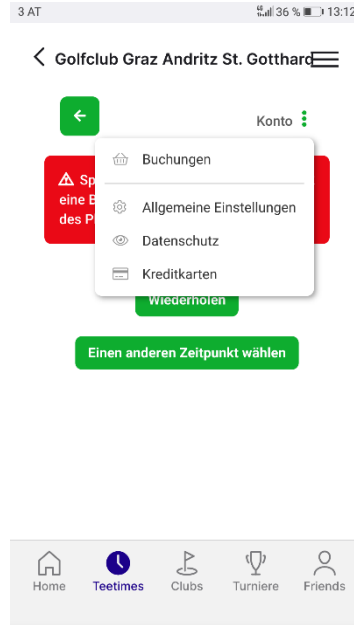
3 AT
36 % 13:12

Golfclub Graz Andritz St. Gotthard

Konto

Sp
eine B
des P

Buchungen

Allgemeine Einstellungen

Datenschutz

Kreditkarten

Wiederholen

Einen anderen Zeitpunkt wählen

Home
Teetimes
Clubs
Turniere
Friends